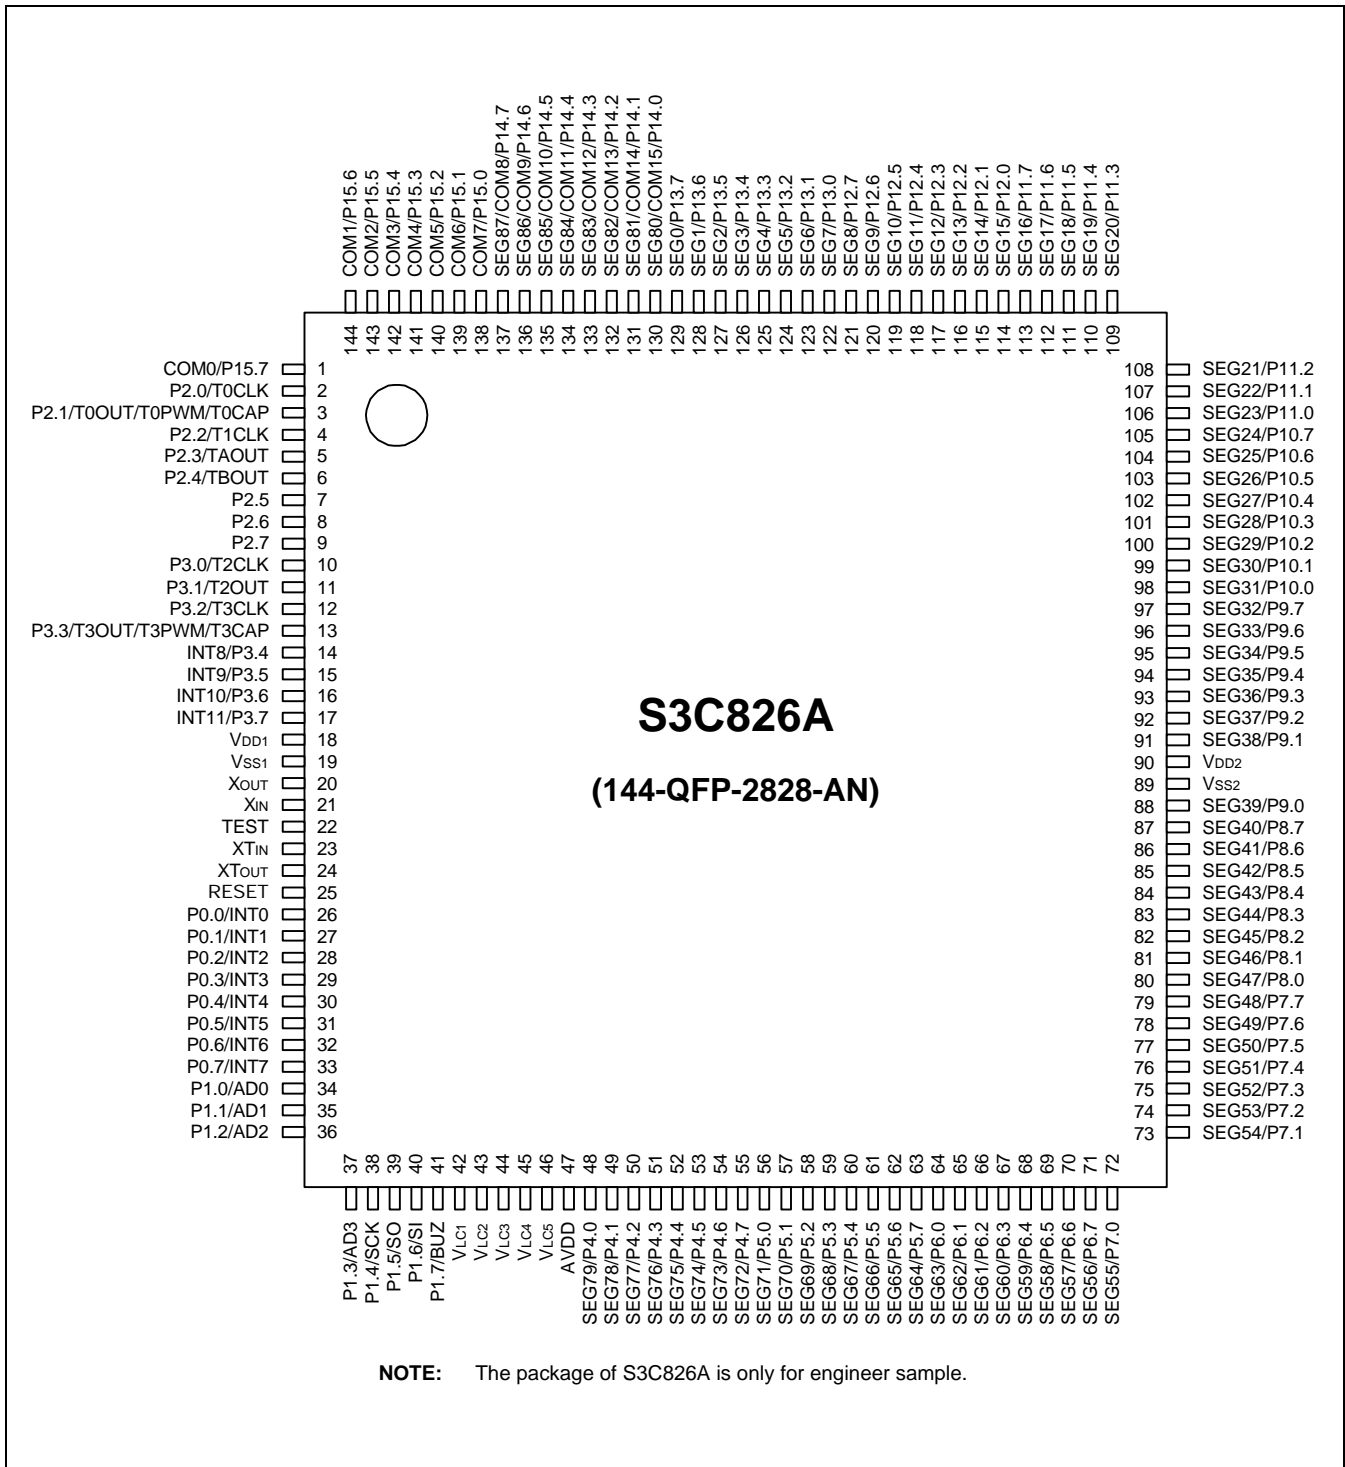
COM1/P15.6
COM2/P15.5
COM3/P15.4
COM4/P15.3
COM5/P15.2
COM6/P15.1
COM7/P15.0
SEG87/COM8/P14.7
SEG86/COM9/P14.6
SEG85/COM10/P14.5
SEG84/COM11/P14.4
SEG83/COM12/P14.3
SEG82/COM13/P14.2
SEG81/COM14/P14.1
SEG80/COM15/P14.0
SEG0/P13.7
SEG1/P13.6
SEG2/P13.5
SEG3/P13.4
SEG4/P13.3
SEG5/P13.2
SEG6/P13.1
SEG7/P13.0
SEG8/P12.7
SEG9/P12.6
SEG10/P12.5
SEG11/P12.4
SEG12/P12.3
SEG13/P12.2
SEG14/P12.1
SEG15/P12.0
SEG16/P11.7
SEG17/P11.6
SEG18/P11.5
SEG19/P11.4
SEG20/P11.3

144 143 142 141 140 139 138 137 136 135 134 133 132 131 130 129 128 127 126 125 124 123 122 121 120 119 118 117 116 115 114 113 112 111 110 109

COM0/P15.7 1
P2.0/T0CLK 2
P2.1/T0OUT/T0PWM/T0CAP 3
P2.2/T1CLK 4
P2.3/TAOUT 5
P2.4/TBOUT 6
P2.5 7
P2.6 8
P2.7 9
P3.0/T2CLK 10
P3.1/T2OUT 11
P3.2/T3CLK 12
P3.3/T3OUT/T3PWM/T3CAP 13
INT8/P3.4 14
INT9/P3.5 15
INT10/P3.6 16
INT11/P3.7 17
VDD1 18
VSS1 19
XOUT 20
XIN 21
TEST 22
XTIN 23
XTOUT 24
RESET 25
P0.0/INT0 26
P0.1/INT1 27
P0.2/INT2 28
P0.3/INT3 29
P0.4/INT4 30
P0.5/INT5 31
P0.6/INT6 32
P0.7/INT7 33
P1.0/AD0 34
P1.1/AD1 35
P1.2/AD2 36

S3C826A

(144-QFP-2828-AN)

108 SEG21/P11.2
107 SEG22/P11.1
106 SEG23/P11.0
105 SEG24/P10.7
104 SEG25/P10.6
103 SEG26/P10.5
102 SEG27/P10.4
101 SEG28/P10.3
100 SEG29/P10.2
99 SEG30/P10.1
98 SEG31/P10.0
97 SEG32/P9.7
96 SEG33/P9.6
95 SEG34/P9.5
94 SEG35/P9.4
93 SEG36/P9.3
92 SEG37/P9.2
91 SEG38/P9.1
90 VDD2
89 VSS2
88 SEG39/P9.0
87 SEG40/P8.7
86 SEG41/P8.6
85 SEG42/P8.5
84 SEG43/P8.4
83 SEG44/P8.3
82 SEG45/P8.2
81 SEG46/P8.1
80 SEG47/P8.0
79 SEG48/P7.7
78 SEG49/P7.6
77 SEG50/P7.5
76 SEG51/P7.4
75 SEG52/P7.3
74 SEG53/P7.2
73 SEG54/P7.1

37 38 39 40 41 42 43 44 45 46 47 48 49 50 51 52 53 54 55 56 57 58 59 60 61 62 63 64 65 66 67 68 69 70 71 72

P1.3/AD3
P1.4/SCK
P1.5/SO
P1.6/SI
P1.7/BUZ
VLC1
VLC2
VLC3
VLC4
VLC5
AVDD
SEG79/P4.0
SEG78/P4.1
SEG77/P4.2
SEG76/P4.3
SEG75/P4.4
SEG74/P4.5
SEG73/P4.6
SEG72/P4.7
SEG71/P5.0
SEG70/P5.1
SEG69/P5.2
SEG68/P5.3
SEG67/P5.4
SEG66/P5.5
SEG65/P5.6
SEG64/P5.7
SEG63/P6.0
SEG62/P6.1
SEG61/P6.2
SEG60/P6.3
SEG59/P6.4
SEG58/P6.5
SEG57/P6.6
SEG56/P6.7
SEG55/P7.0

NOTE: The package of S3C826A is only for engineer sample.